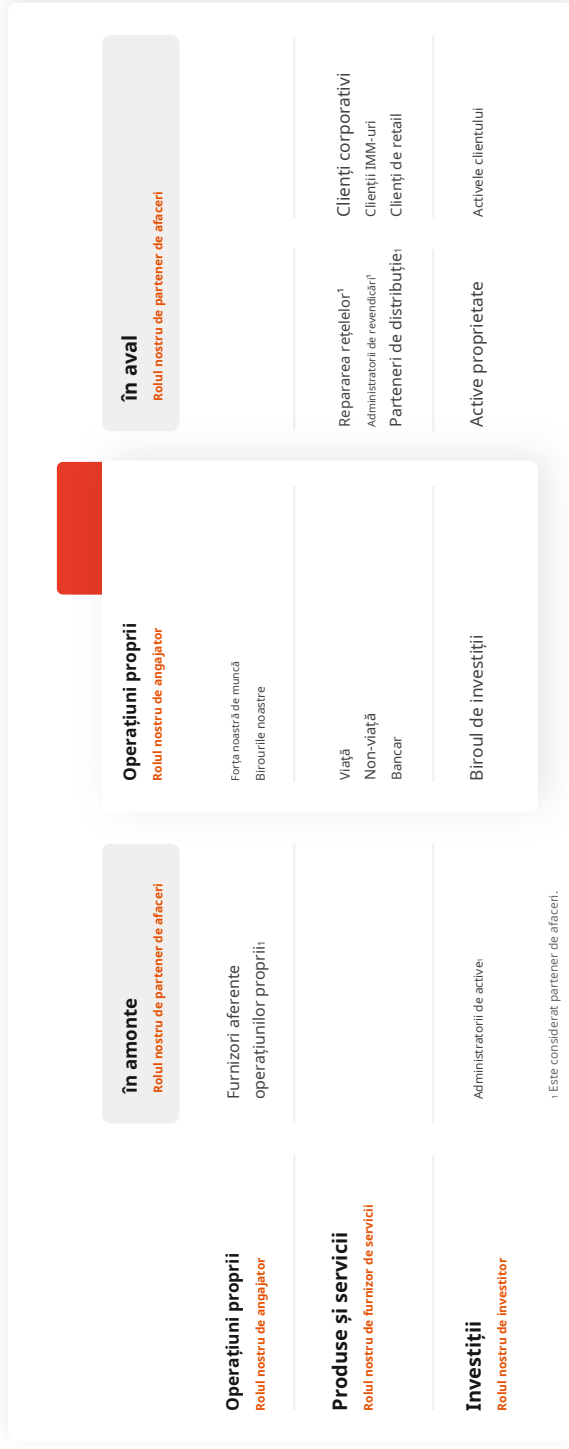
| | În amonte<br>Rolul nostru de partener de afaceri | Operațiuni proprii<br>Rolul nostru de angajator | În aval<br>Rolul nostru de partener de afaceri |
|---|---|---|---|
| Operațiuni proprii<br>Rolul nostru de angajator | Furnizori aferente operațiunilor proprii1 | Forța noastră de muncă<br>Birourile noastre | |
| Produse și servicii<br>Rolul nostru de furnizor de servicii | | Viață<br>Non-viață<br>Bancar | Repararea rețelelor1<br>Administratorii de revendicări1<br>Parteneri de distribuție1 / Clienți corporativi<br>Clienții IMM-uri<br>Clienți de retail |
| Investiții<br>Rolul nostru de investitor | Administratorii de active1 | Biroul de investiții | Active proprietate / Activele clientului |

1 Este considerat partener de afaceri.